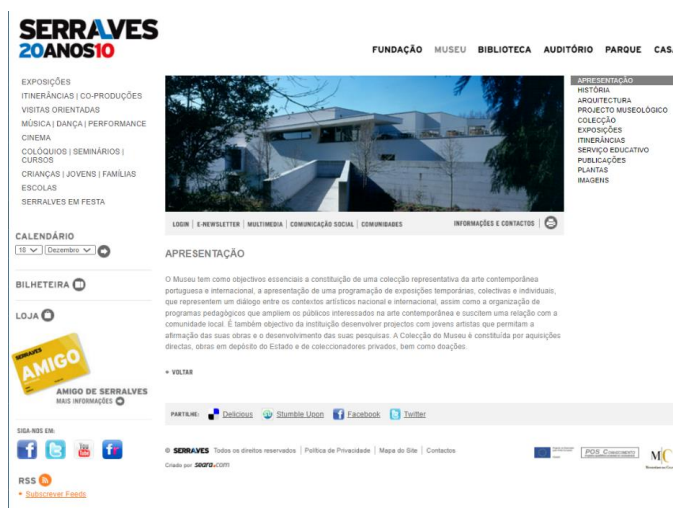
SERRALVES
20ANOS10

FUNDAÇÃO MUSEU BIBLIOTECA AUDITÓRIO PARQUE CAS

EXPOSIÇÕES
ITINERÂNCIAS | CO-PRODUÇÕES
VISITAS ORIENTADAS
MÚSICA | DANÇA | PERFORMANCE
CINEMA
COLÓQUIOS | SEMINÁRIOS | CURSOS
CRIANÇAS | JOVENS | FAMÍLIAS
ESCOLAS
SERRALVES EM FESTA

CALENDÁRIO
16 Dezembro

BILHETEIRA

LOJA

SERRALVES AMIGO
AMIGO DE SERRALVES
MAIS INFORMAÇÕES

SIGA-NOS EM:

RSS
• Subscrever Feeds

APRESENTAÇÃO
HISTÓRIA
ARQUITECTURA
PROJECTO MUSEOLÓGICO
COLECÇÃO
EXPOSIÇÕES
ITINERÂNCIAS
SERVIÇO EDUCATIVO
PUBLICAÇÕES
PLANTAS
IMAGENS

LOGIN | E-NEWSLETTER | MULTIMEDIA | COMUNICAÇÃO SOCIAL | COMUNIDADES
INFORMAÇÕES E CONTACTOS

APRESENTAÇÃO

O Museu tem como objectivos essenciais a constituição de uma colecção representativa da arte contemporânea portuguesa e internacional, a apresentação de uma programação de exposições temporárias, colectivas e individuais, que representem um diálogo entre os contextos artísticos nacional e internacional, assim como a organização de programas pedagógicos que ampliem os públicos interessados na arte contemporânea e suscitem uma relação com a comunidade local. É também objectivo da instituição desenvolver projectos com jovens artistas que permitam a afirmação das suas obras e o desenvolvimento das suas pesquisas. A Colecção do Museu é constituída por aquisições directas, obras em depósito do Estado e de coleccionadores privados, bem como doações.

• VOLTAR

PARTILHE: Delicious Stumble Upon Facebook Twitter

© SERRALVES Todos os direitos reservados | Política de Privacidade | Mapa do Site | Contactos
Criado por seara.com

POS Conhecimento